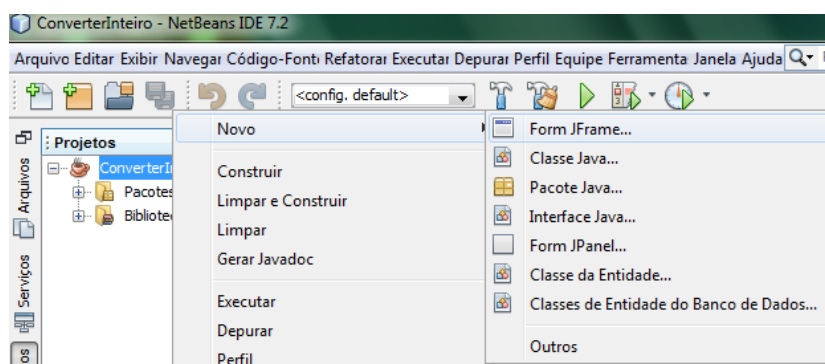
ConverterInteiro - NetBeans IDE 7.2

Arquivo Editar Exibir Navegar Código-Font Refatorar Executar Depurar Perfil Equipe Ferramenta Janela Ajuda

<config. default>

Arquivos Serviços

Projetos
ConverterIn
Pacotes
Bibliote

Novo
Construir
Limpar e Construir
Limpar
Gerar Javadoc
Executar
Depurar
Perfil

Form JFrame...
Classe Java...
Pacote Java...
Interface Java...
Form JPanel...
Classe da Entidade...
Classes de Entidade do Banco de Dados...
Outros